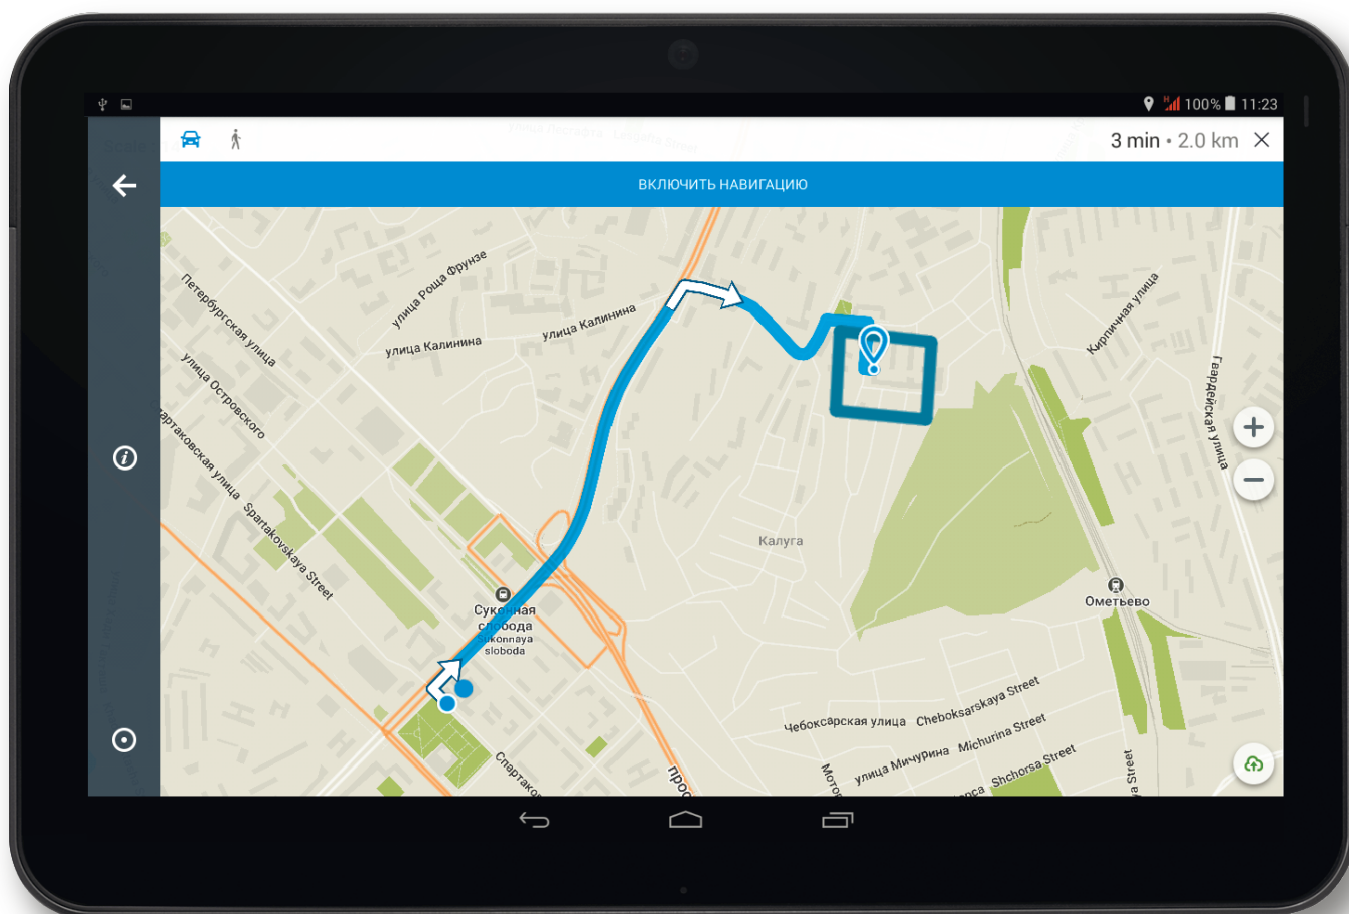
100% 11:23

3 min • 2.0 km

ВКЛЮЧИТЬ НАВИГАЦИЮ

улица Роща Фрунзе
Петербургская улица
улица Калинина
улица Калинина
улица Островского
Спартаковская улица
Spartakovskaya Street
Кирпичная улица
Гвардейская улица
Калуга
Суконная слобода
Sukonnaya sloboda
Ометьево
Чебоксарская улица
Cheboksarskaya Street
улица Мичурина
Michurina Street
Shchorsa Street
Спартако
Мото
прос